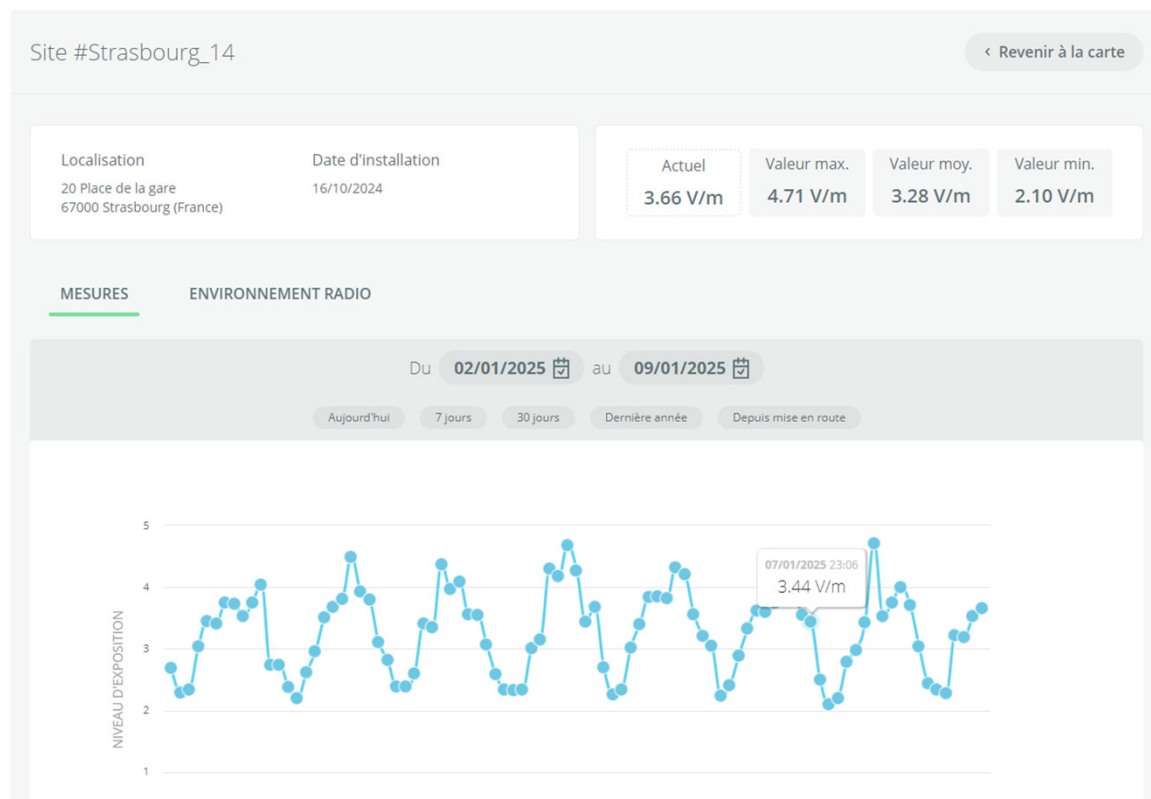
Site #Strasbourg_14

‹ Revenir à la carte

Localisation
20 Place de la gare
67000 Strasbourg (France)

Date d'installation
16/10/2024

Actuel
3.66 V/m

Valeur max.
4.71 V/m

Valeur moy.
3.28 V/m

Valeur min.
2.10 V/m

MESURES

ENVIRONNEMENT RADIO

Du 02/01/2025 au 09/01/2025

Aujourd'hui
7 jours
30 jours
Dernière année
Depuis mise en route

NIVEAU D'EXPOSITION

5
4
3
2
1

07/01/2025 23:06
3.44 V/m